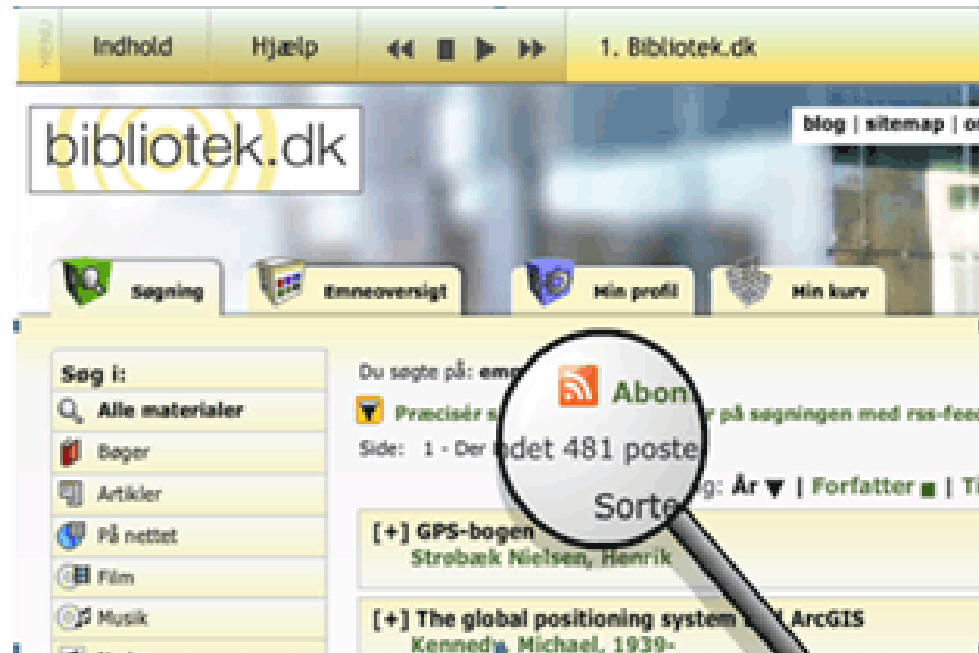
MENU Indhold Hjælp 1. Bibliotek.dk

bibliotek.dk

blog | sitemap | o

Søgning Emneoversigt Min profil Min kurv

Søg i:
Alle materialer
Bøger
Artikler
På nettet
Film
Musik

Du søgte på: em
Abon
Præcisér s r på søgningen med rss-feed
Side: 1 - Der det 481 poste
Sorte g: År | Forfatter | Ti

[+] GPS-bogen
Strøbæk Nielsen, Henrik

[+] The global positioning system ArcGIS
Kenned, Michael, 1939-